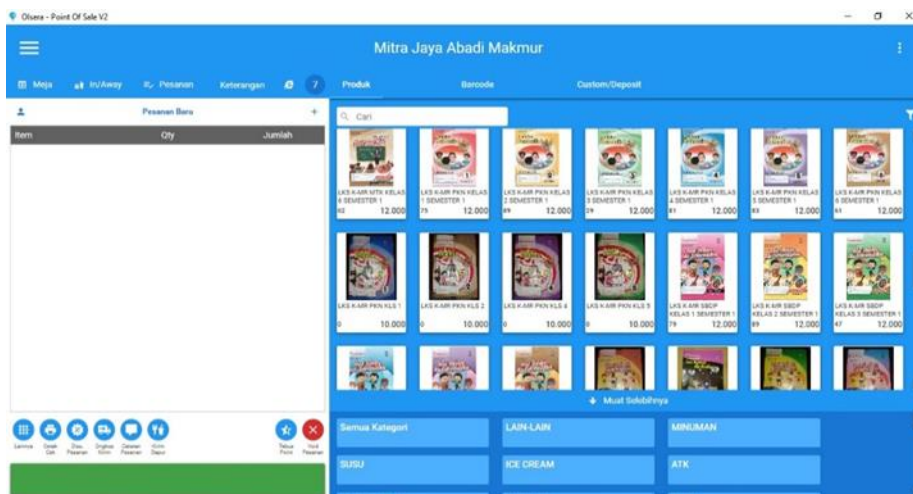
Olsera - Point Of Sale V2

Mitra Jaya Abadi Makmur

Meja
In/Away
Pesanan
Keterangan
7

Produk
Barcode
Custom/Deposit

Pesanan Baru

| Item | Qty | Jumlah |
|---|---|---|

Cari

LKS K-AIR MTK KELAS 6 SEMESTER 1
82 12.000

LKS K-AIR PKN KELAS 1 SEMESTER 1
75 12.000

LKS K-AIR PKN KELAS 2 SEMESTER 1
89 12.000

LKS K-AIR PKN KELAS 3 SEMESTER 1
29 12.000

LKS K-AIR PKN KELAS 4 SEMESTER 1
81 12.000

LKS K-AIR PKN KELAS 5 SEMESTER 1
83 12.000

LKS K-AIR PKN KELAS 6 SEMESTER 1
61 12.000

LKS K-AIR PKN KLS 1
0 10.000

LKS K-AIR PKN KLS 2
0 10.000

LKS K-AIR PKN KLS 4
0 10.000

LKS K-AIR PKN KLS 5
0 10.000

LKS K-AIR SBDP KELAS 1 SEMESTER 1
79 12.000

LKS K-AIR SBDP KELAS 2 SEMESTER 1
89 12.000

LKS K-AIR SBDP KELAS 3 SEMESTER 1
47 12.000

Muat Selebihnya

Lainnya
Cetak Bill
Simpan Pesanan
Tunda
Kirim
Catatan Pesanan
Kirim Dapur
Tebus Poin
Hapus Pesanan

Semua Kategori
LAIN-LAIN
MINUMAN
SUSU
ICE CREAM
ATK